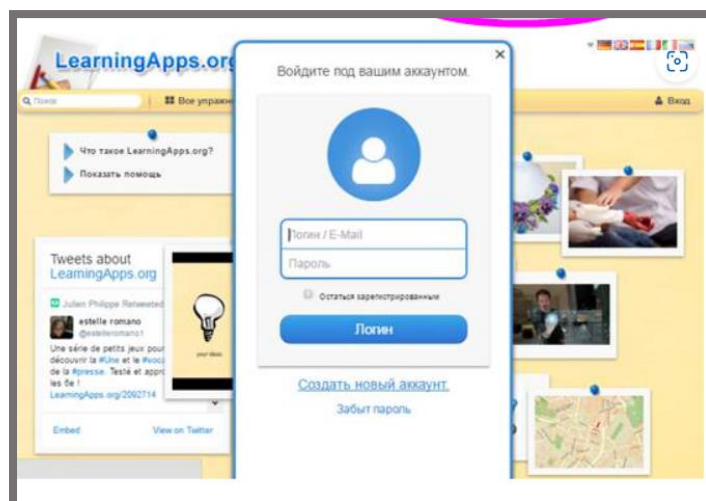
LearningApps.org

Поиск

Все упражн

Вход

Что такое LearningApps.org?

Показать помощь

Tweets about LearningApps.org

Julien Philippe Retweeted

estelle romano
@estelleromano1

Une série de petits jeux pour découvrir la #Une et le #voca de la #presse. Testé et appr les 6e !
LearningApps.org/2092714

Embed

View on Twitter

your ideas

Войдите под вашим аккаунтом.

×

Логин / E-Mail

Пароль

Остаться зарегистрированным

Логин

Создать новый аккаунт

Забыт пароль